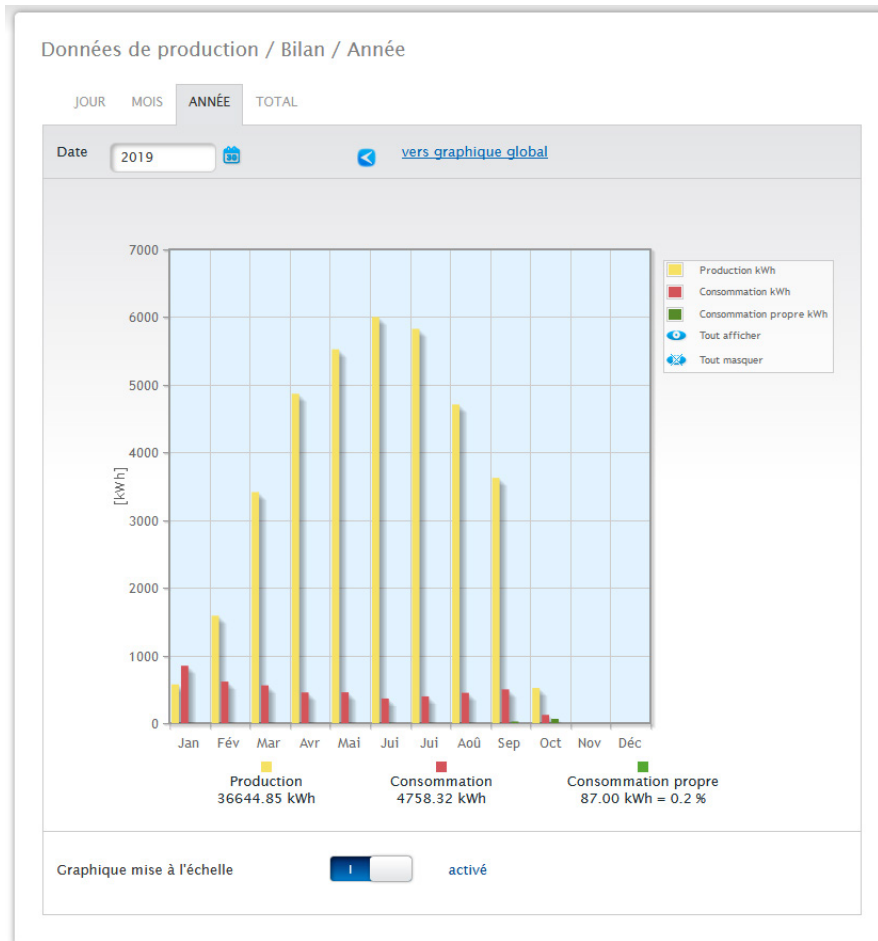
Données de production / Bilan / Année

JOUR MOIS ANNÉE TOTAL

Date 2019

vers graphique global

7000
6000
5000
4000
3000
2000
1000
0

[kWh]

Jan Fév Mar Avr Mai Jui Jui Aoû Sep Oct Nov Déc

Production kWh
Consommation kWh
Consommation propre kWh
Tout afficher
Tout masquer

Production
36644.85 kWh

Consommation
4758.32 kWh

Consommation propre
87.00 kWh = 0.2 %

Graphique mise à l'échelle I activé